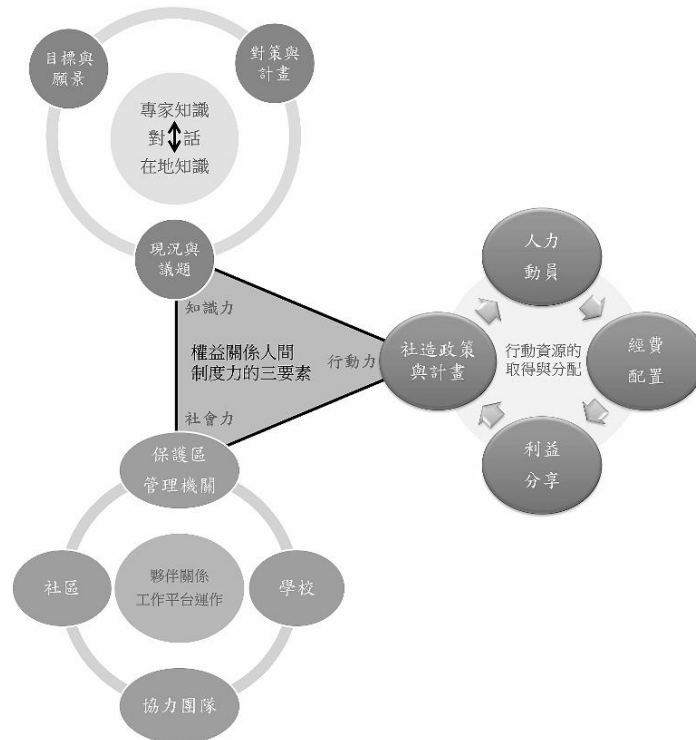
目標與願景

對策與計畫

專家知識
對 話
在地知識

現況與議題

知識力

權益關係人間制度力的三要素

行動力

社會力

人力動員

社造政策與計畫

行動資源的取得與分配

經費配置

利益分享

保護區管理機關

社區

夥伴關係工作平台運作

學校

協力團隊